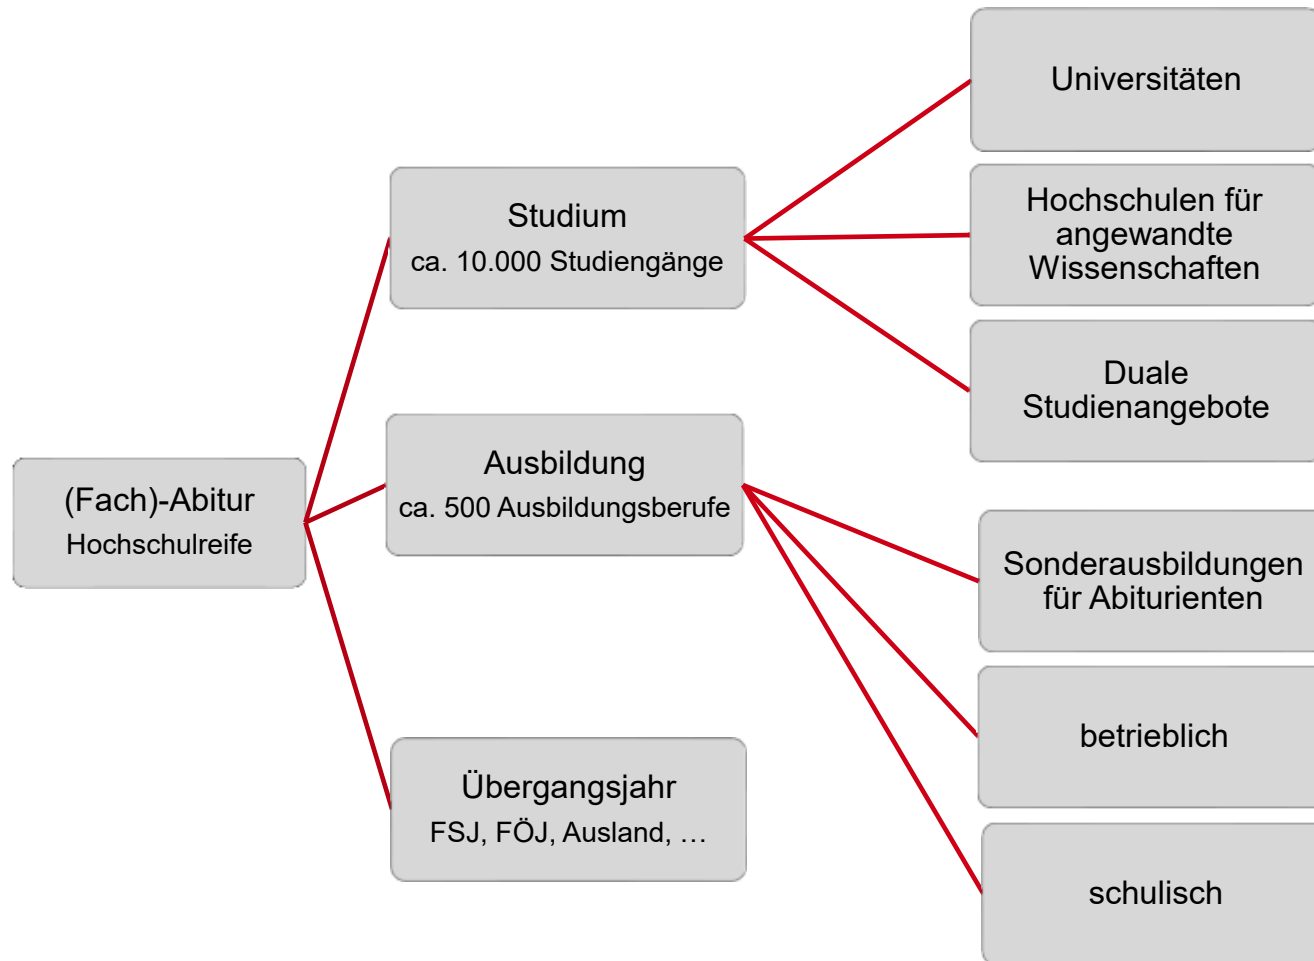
(Fach)-Abitur
Hochschulreife

Studium
ca. 10.000 Studiengänge

Ausbildung
ca. 500 Ausbildungsberufe

Übergangsjahr
FSJ, FÖJ, Ausland, …

Universitäten

Hochschulen für angewandte Wissenschaften

Duale Studienangebote

Sonderausbildungen für Abiturienten

betrieblich

schulisch